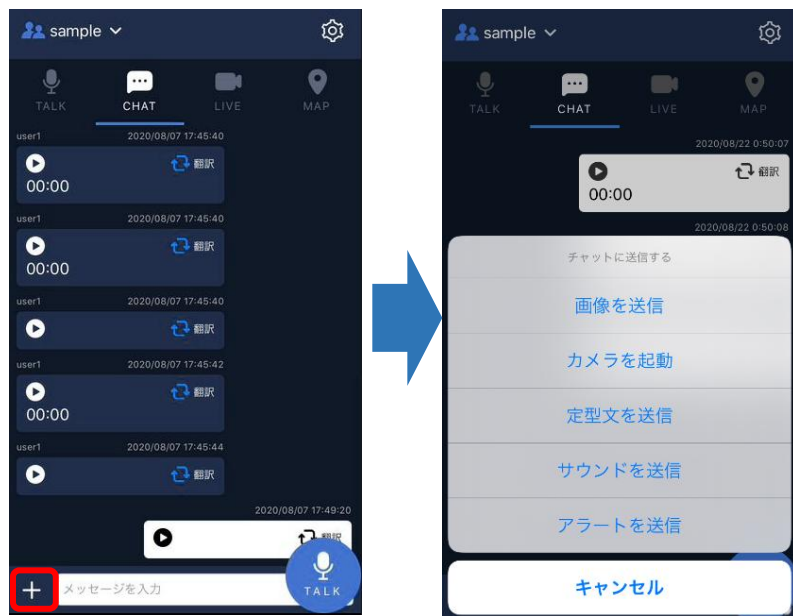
sample

TALK CHAT LIVE MAP

user1 2020/08/07 17:45:40
翻訳
00:00

user1 2020/08/07 17:45:40
翻訳
00:00

user1 2020/08/07 17:45:40
翻訳

user1 2020/08/07 17:45:42
翻訳
00:00

user1 2020/08/07 17:45:44
翻訳

2020/08/07 17:49:20
翻訳

+ メッセージを入力 TALK

sample

TALK CHAT LIVE MAP

2020/08/22 0:50:07
翻訳
00:00

2020/08/22 0:50:08

チャットに送信する

画像を送信

カメラを起動

定型文を送信

サウンドを送信

アラートを送信

キャンセル